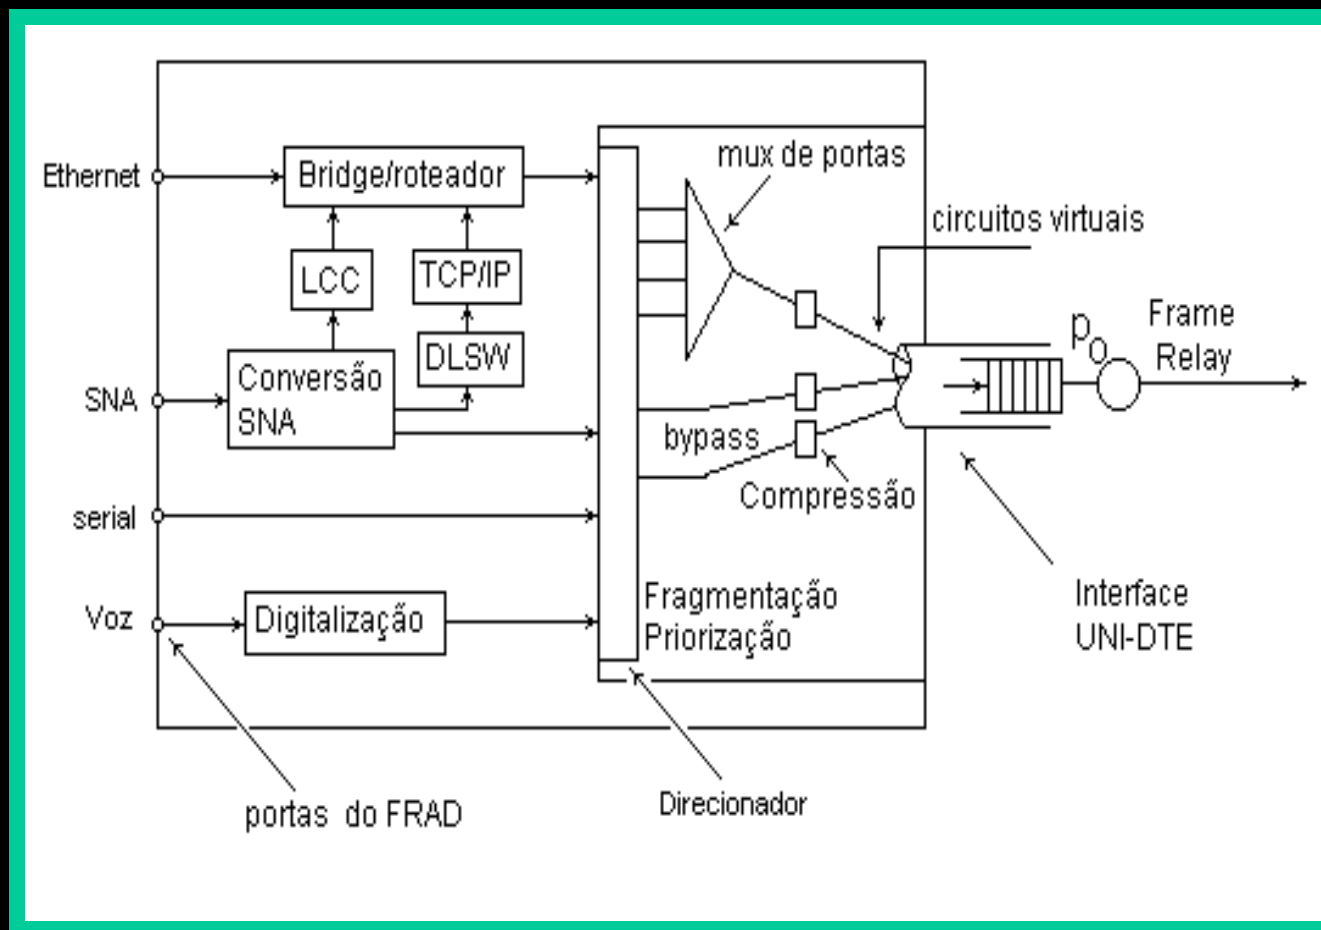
Ethernet
Bridge/roteador
LCC
TCP/IP
DLSW
SNA
Conversão SNA
serial
Voz
Digitalização
mux de portas
circuitos virtuais
$p_0$
Frame Relay
bypass
Compressão
Fragmentação
Priorização
Interface UNI-DTE
portas do FRAD
Direcionador